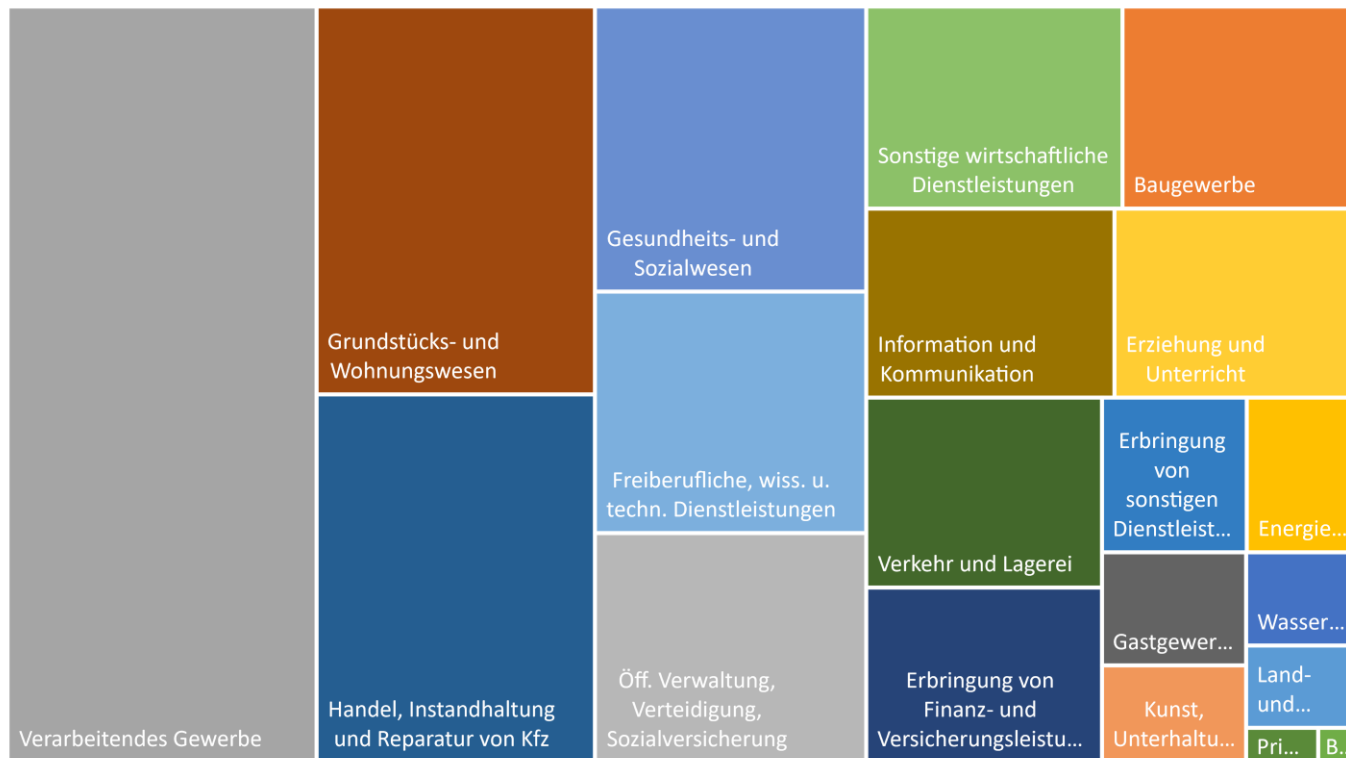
Verarbeitendes Gewerbe

Grundstücks- und Wohnungswesen

Handel, Instandhaltung und Reparatur von Kfz

Gesundheits- und Sozialwesen

Freiberufliche, wiss. u. techn. Dienstleistungen

Öff. Verwaltung, Verteidigung, Sozialversicherung

Sonstige wirtschaftliche Dienstleistungen

Baugewerbe

Information und Kommunikation

Erziehung und Unterricht

Verkehr und Lagerei

Erbringung von sonstigen Dienstleist...

Energie...

Erbringung von Finanz- und Versicherungsleistu...

Gastgewer...

Wasser...

Kunst, Unterhaltu...

Land- und...

Pri...

B...